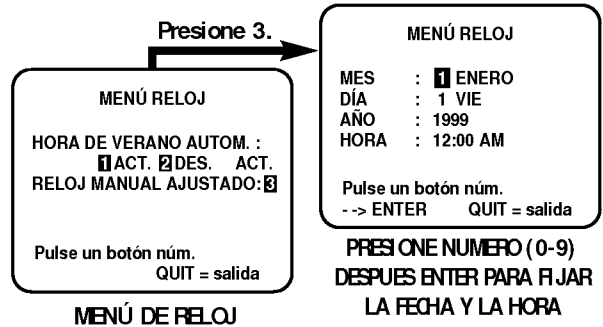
Presione 3.

MENÚ RELOJ

HORA DE VERANO AUTOM. :
1 ACT. 2 DES. ACT.
RELOJ MANUAL AJUSTADO: 3

Pulse un botón núm.
QUIT = salida

MENÚ DE RELOJ

MENÚ RELOJ

MES : 1 ENERO
DÍA : 1 VIE
AÑO : 1999
HORA : 12:00 AM

Pulse un botón núm.
- -> ENTER QUIT = salida

PRESIONE NUMERO (0-9) DESPUES ENTER PARA FIJAR LA FECHA Y LA HORA